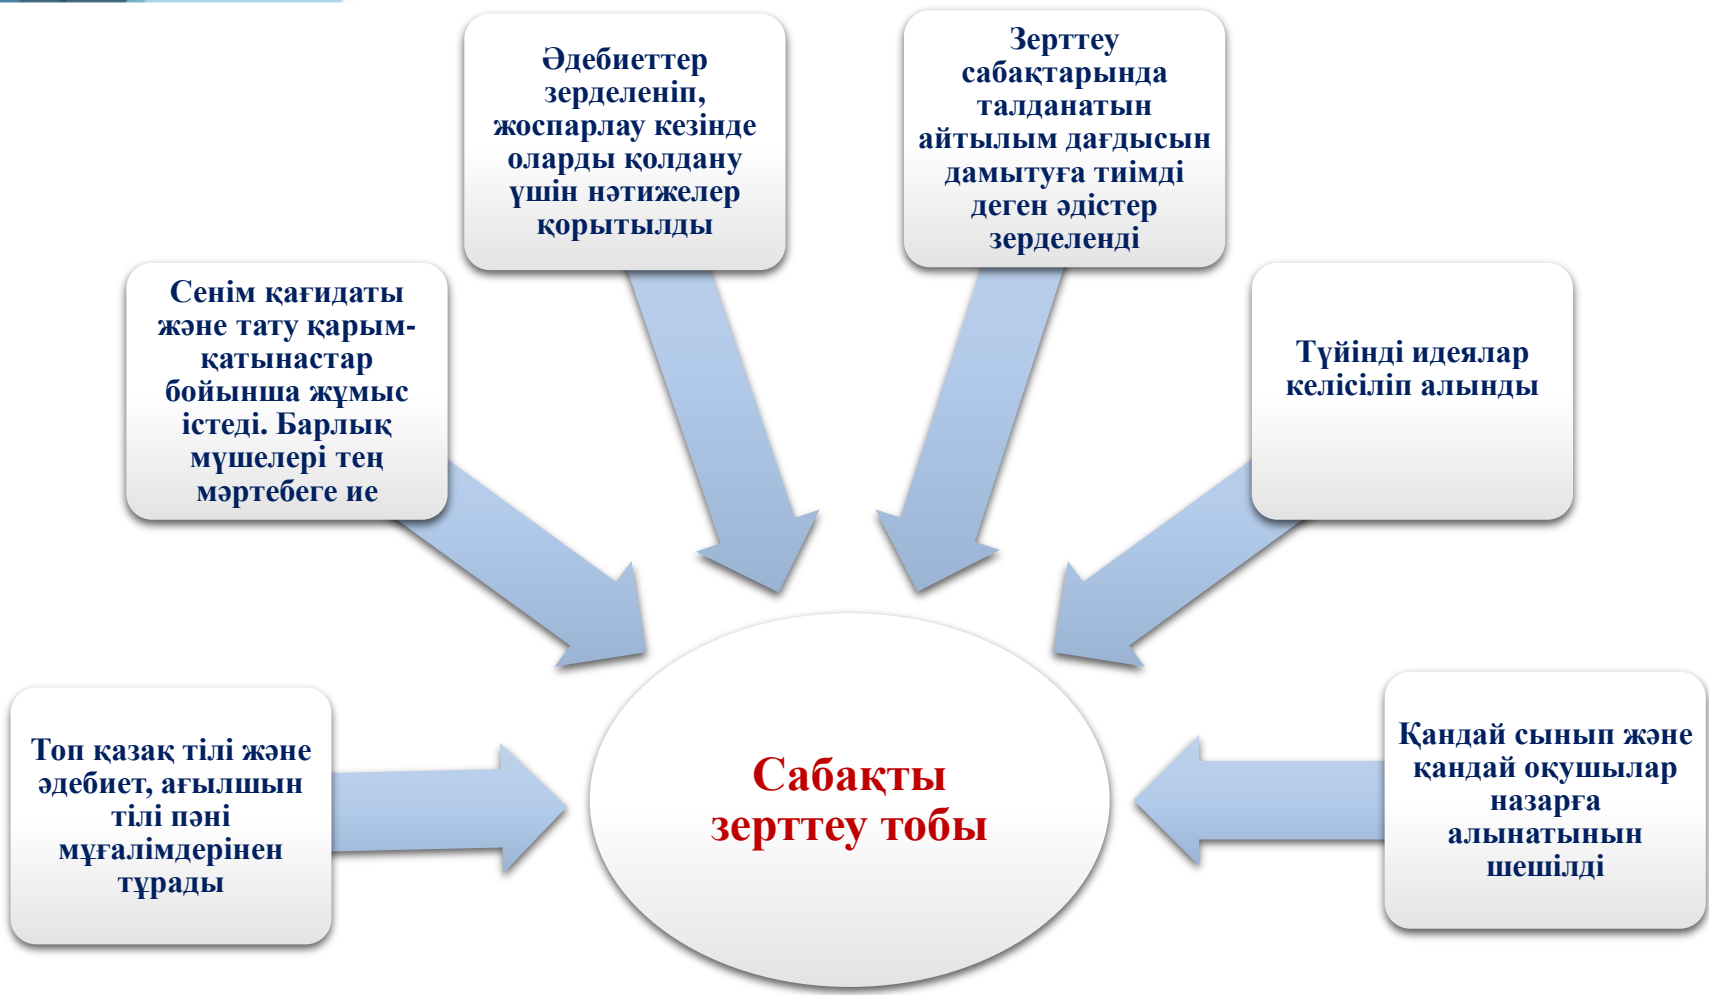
Әдебиеттер зерделеніп, жоспарлау кезінде оларды қолдану үшін нәтижелер қорытылды

Зерттеу сабақтарында талданатын айтылым дағдысын дамытуға тиімді деген әдістер зерделенді

Сенім қағидаты және тату қарым-қатынастар бойынша жұмыс істеді. Барлық мүшелері тең мәртебеге ие

Түйінді идеялар келісіліп алынды

Топ қазақ тілі және әдебиет, ағылшын тілі пәні мұғалімдерінен тұрады

Сабақты зерттеу тобы

Қандай сынып және қандай оқушылар назарға алынатынын шешілді